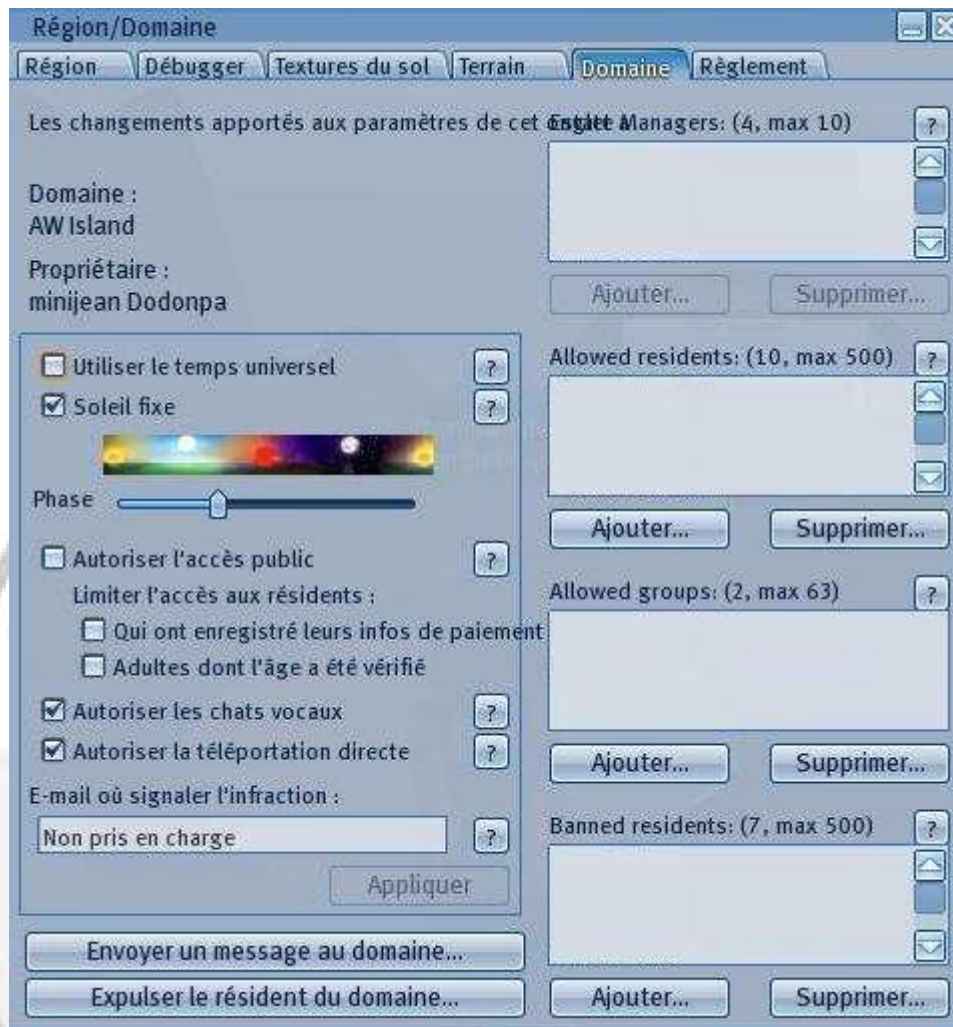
Région/Domaine

Région | Débugger | Textures du sol | Terrain | Domaine | Règlement

Les changements apportés aux paramètres de cet Estate Managers: (4, max 10) ?

Domaine :
AW Island

Propriétaire :
minijean Dodonpa

Ajouter... Supprimer...

Utiliser le temps universel ?
Soleil fixe ?

Phase

Autoriser l'accès public ?
Limiter l'accès aux résidents :
Qui ont enregistré leurs infos de paiement
Adultes dont l'âge a été vérifié

Autoriser les chats vocaux ?
Autoriser la téléportation directe ?

E-mail où signaler l'infraction :
Non pris en charge ?

Appliquer

Allowed residents: (10, max 500) ?

Ajouter... Supprimer...

Allowed groups: (2, max 63) ?

Ajouter... Supprimer...

Banned residents: (7, max 500) ?

Envoyer un message au domaine...
Expulser le résident du domaine...

Ajouter... Supprimer...